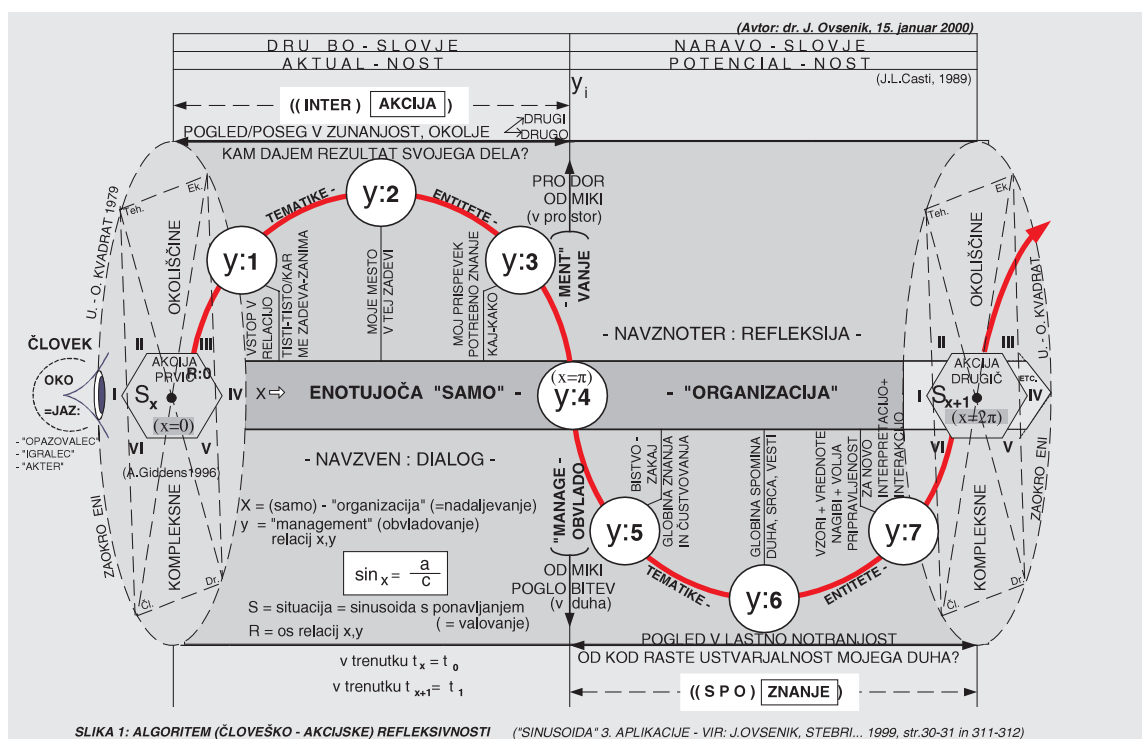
(Avtor: dr. J. Ovsenik, 15. januar 2000)

DRU BO - SLOVJE | NARAVO - SLOVJE
AKTUAL - NOST | POTENCIAL - NOST

(J.L.Casti, 1989)

$y_i$

((INTER) AKCIJA)

DRUGI
DRUGO

POGLED/POSEG V ZUNANJOST, OKOLJE
KAM DAJEM REZULTAT SVOJEGA DELA?

PRO DOR
OD MIKI
(v pro stor)

U. - O. KVADRAT 1979
Ek.
Teh.
OKOLIŠČINE

TEMATIKE -
y:2
ENTITETE -
y:1
y:3
- MENT
VANJE

VSTOP V RELACIJO
TISTI-TISTO/KAR ME ZADEVA-ZANIMA
MOJE MESTO V TEJ ZADEVI
MOJ PRISPEVEK POTREBNO ZNANJE
KAJ-KAKO

- NAVZNOTER : REFLEKSIJA -

ČLOVEK
OKO
=JAZ:
II
III
I
AKCIJA PRVIČ
R:0
IV
$S_x$
(x=0)
VI
V
- "OPAZOVALEC"
- "IGRALEC"
- "AKTER"
(A.Giddens1996)

X ⇨ ENOTUJOČA "SAMO" - (x=π) y:4 - "ORGANIZACIJA"

AKCIJA DRUGIČ
$S_{x+1}$
(x=2π)
ETC.
IV
VI
V

OKOLIŠČINE
U. - O. KVADRAT
Teh.

- NAVZVEN : DIALOG -

X = (samo) - "organizacija" (=nadaljevanje)
y = "management" (obvladovanje) relacij x,y

$\sin_x = \frac{a}{c}$

S = situacija = sinusoida s ponavljanjem (= valovanje)
R = os relacij x,y

ZAOKRO ENI
KOMPLEKSNE
Dr.
Či.

"MANAGE - OBVLADO
OD MIKI
POGLO BITEV
(v duha)

BISTVO - ZAKAJ
GLOBINA ZNANJA IN ČUSTVOVANJA
y:5
TEMATIKE -
y:6
GLOBINA SPOMINA DUHA, SRCA, VESTI
VZORI + VREDNOTE NAGIBI + VOLJA PRIPRAVLJENOST ZA NOVO
INTERPRETACIJO + INTERAKCIJO
ENTITETE -
y:7

KOMPLEKSNE
ZAOKRO ENI
Dr.
Či.

POGLED V LASTNO NOTRANJOST
OD KOD RASTE USTVARJALNOST MOJEGA DUHA?

v trenutku $t_x = t_0$
v trenutku $t_{x+1} = t_1$

((SPO) ZNANJE)

SLIKA 1: ALGORITEM (ČLOVEŠKO - AKCIJSKE) REFLEKSIVNOSTI ("SINUSOIDA" 3. APLIKACIJE - VIR: J.OVSENIK, STEBRI... 1999, str.30-31 in 311-312)